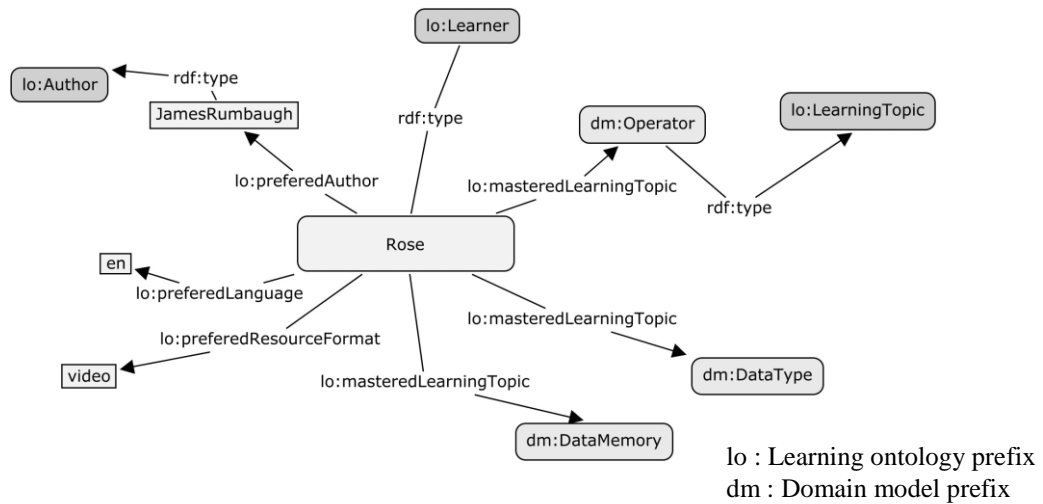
lo:Learner

lo:Author

rdf:type

JamesRumbaugh

rdf:type

dm:Operator

lo:LearningTopic

lo:preferedAuthor

lo:masteredLearningTopic

rdf:type

Rose

en

lo:preferedLanguage

lo:masteredLearningTopic

lo:preferedResourceFormat

video

lo:masteredLearningTopic

dm:DataType

dm:DataMemory

lo : Learning ontology prefix
dm : Domain model prefix